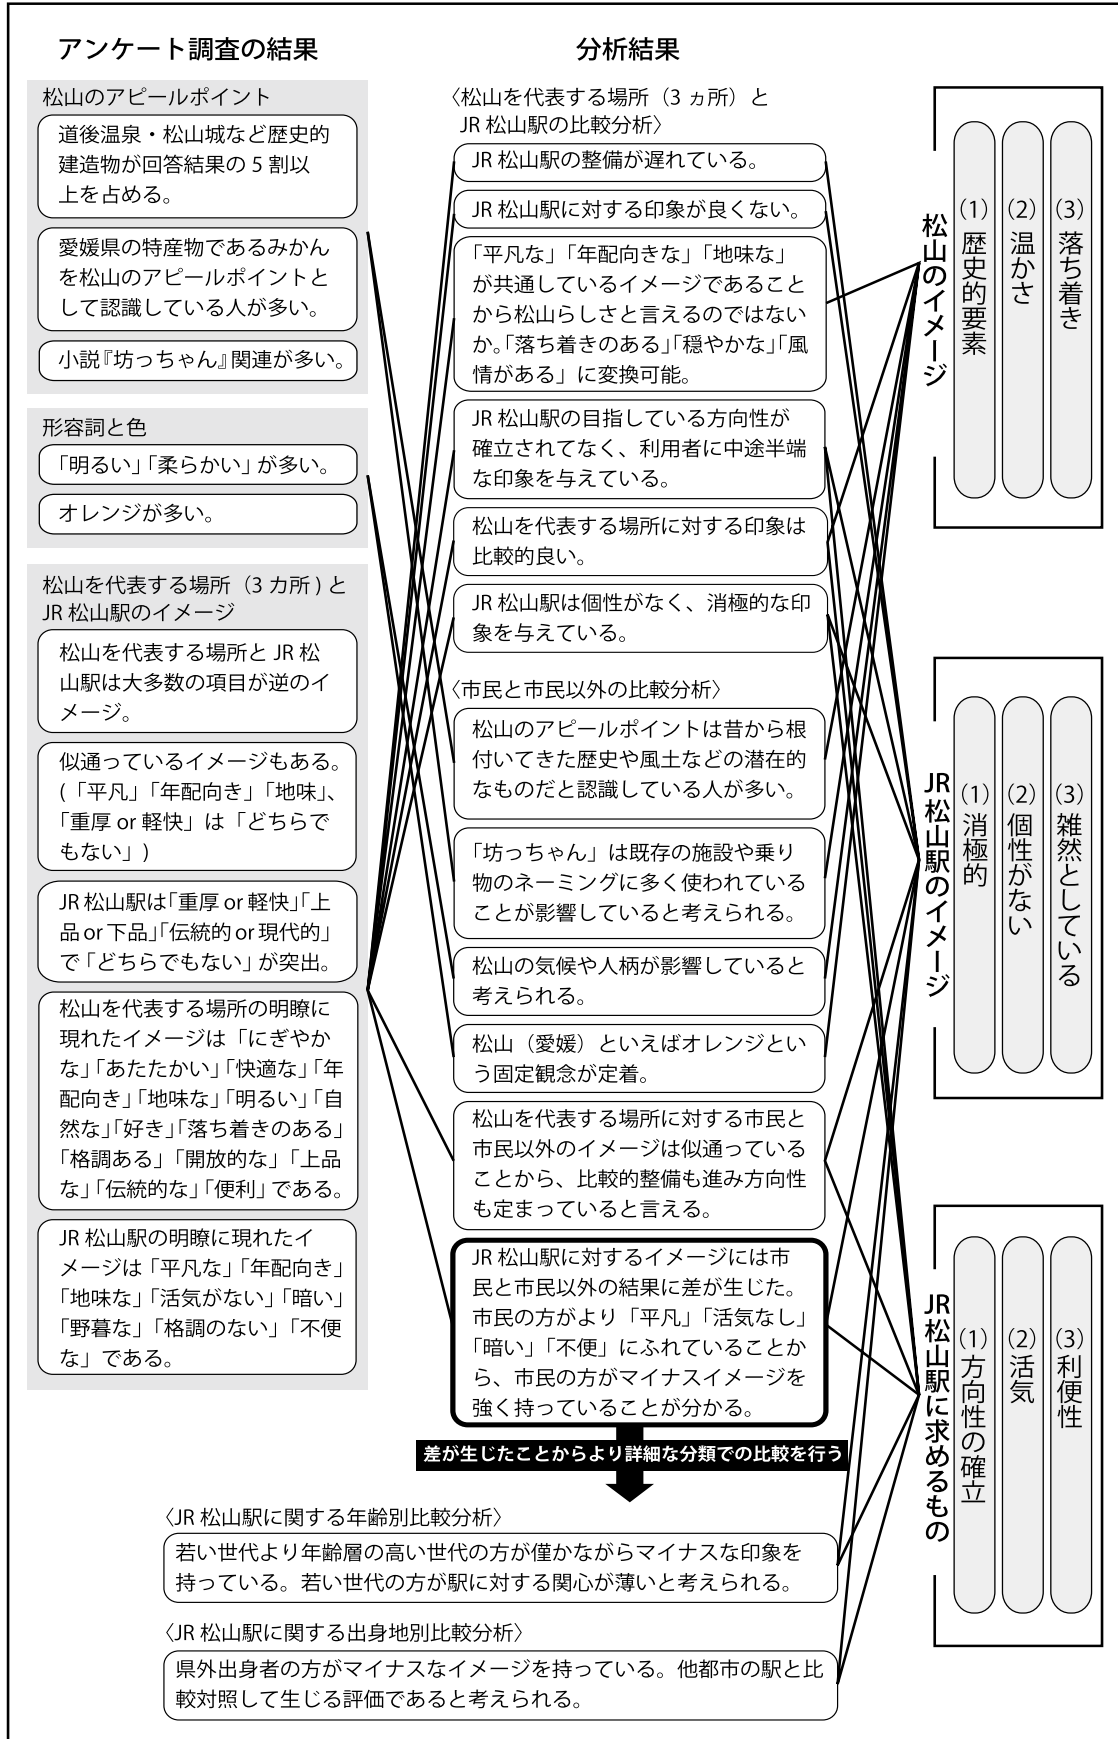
アンケート調査の結果

松山のアピールポイント

道後温泉・松山城など歴史的建造物が回答結果の 5 割以上を占める。

愛媛県の特産物であるみかんを松山のアピールポイントとして認識している人が多い。

小説『坊っちゃん』関連が多い。

形容詞と色

「明るい」「柔らかい」が多い。

オレンジが多い。

松山を代表する場所（3 カ所）と JR 松山駅のイメージ

松山を代表する場所と JR 松山駅は大多数の項目が逆のイメージ。

似通っているイメージもある。(「平凡」「年配向き」「地味」、「重厚 or 軽快」は「どちらでもない」)

JR 松山駅は「重厚 or 軽快」「上品 or 下品」「伝統的 or 現代的」で「どちらでもない」が突出。

松山を代表する場所の明瞭に現れたイメージは「にぎやかな」「あたたかい」「快適な」「年配向き」「地味な」「明るい」「自然な」「好き」「落ち着きのある」「格調ある」「開放的な」「上品な」「伝統的な」「便利」である。

JR 松山駅の明瞭に現れたイメージは「平凡な」「年配向き」「地味な」「活気がない」「暗い」「野暮な」「格調のない」「不便な」である。

分析結果

〈松山を代表する場所（3 ヵ所）と JR 松山駅の比較分析〉

JR 松山駅の整備が遅れている。

JR 松山駅に対する印象が良くない。

「平凡な」「年配向きな」「地味な」が共通しているイメージであることから松山らしさと言えるのではないか。「落ち着きのある」「穏やかな」「風情がある」に変換可能。

JR 松山駅の目指している方向性が確立されてなく、利用者に中途半端な印象を与えている。

松山を代表する場所に対する印象は比較的良い。

JR 松山駅は個性がなく、消極的な印象を与えている。

〈市民と市民以外の比較分析〉

松山のアピールポイントは昔から根付いてきた歴史や風土などの潜在的なものだと認識している人が多い。

「坊っちゃん」は既存の施設や乗り物のネーミングに多く使われていることが影響していると考えられる。

松山の気候や人柄が影響していると考えられる。

松山（愛媛）といえばオレンジという固定観念が定着。

松山を代表する場所に対する市民と市民以外のイメージは似通っていることから、比較的整備も進み方向性も定まっていると言える。

JR 松山駅に対するイメージには市民と市民以外の結果に差が生じた。市民の方がより「平凡」「活気なし」「暗い」「不便」にふれていることから、市民の方がマイナスイメージを強く持っていることが分かる。

差が生じたことからより詳細な分類での比較を行う

〈JR 松山駅に関する年齢別比較分析〉

若い世代より年齢層の高い世代の方が僅かながらマイナスな印象を持っている。若い世代の方が駅に対する関心が薄いと考えられる。

〈JR 松山駅に関する出身地別比較分析〉

県外出身者の方がマイナスなイメージを持っている。他都市の駅と比較対照して生じる評価であると考えられる。

松山のイメージ
(1) 歴史的要素
(2) 温かさ
(3) 落ち着き

JR 松山駅のイメージ
(1) 消極的
(2) 個性がない
(3) 雑然としている

JR 松山駅に求めるもの
(1) 方向性の確立
(2) 活気
(3) 利便性